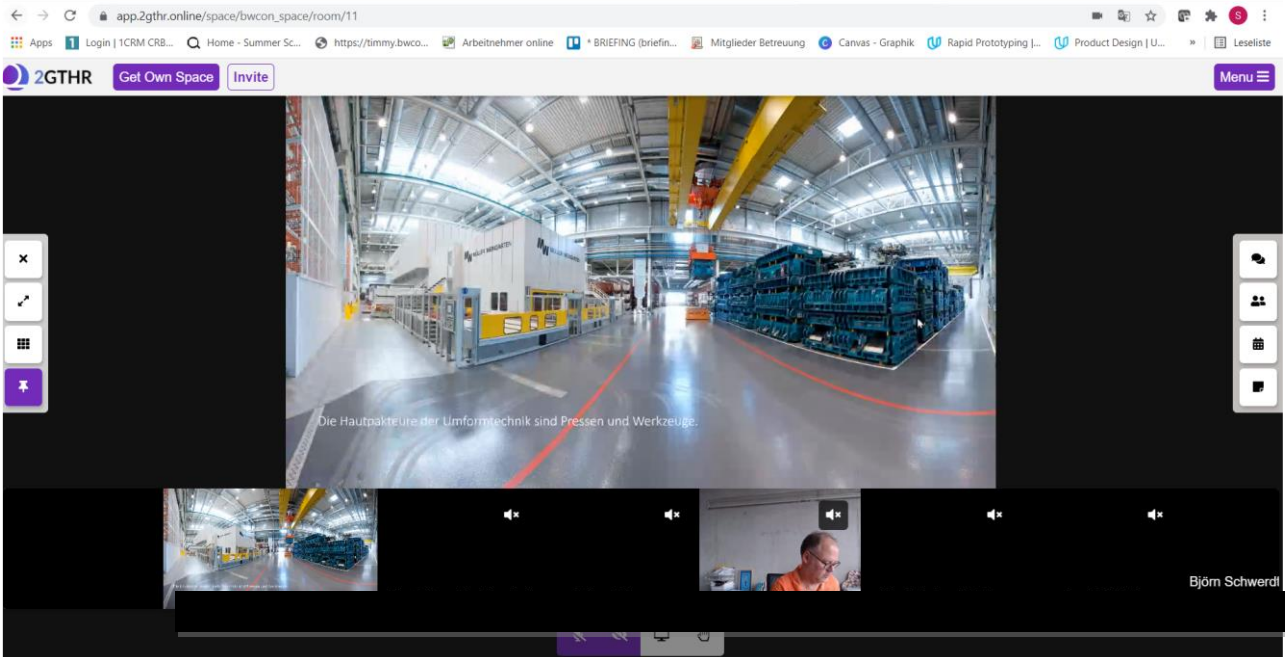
app.2gthr.online/space/bwcon_space/room/11

Apps Login | 1CRM CRB... Home - Summer Sc... https://timmy.bwco... Arbeitnehmer online * BRIEFING (briefin... Mitglieder Betreuung Canvas - Graphik Rapid Prototyping |... Product Design | U... » Leseliste

2GTHR Get Own Space Invite Menu

MÜLLER WEINGARTEN

Die Hauptakteure der Umformtechnik sind Pressen und Werkzeuge.

Björn Schwerdt